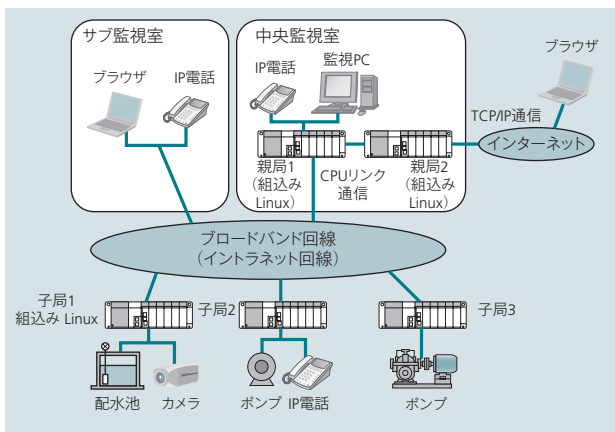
サブ監視室

ブラウザ

IP電話

中央監視室

IP電話

監視PC

親局1（組込みLinux）

CPUリンク通信

親局2（組込みLinux）

ブラウザ

TCP/IP通信

インターネット

ブロードバンド回線（イントラネット回線）

子局1 組込み Linux

子局2

子局3

配水池

カメラ

ポンプ

IP電話

ポンプ